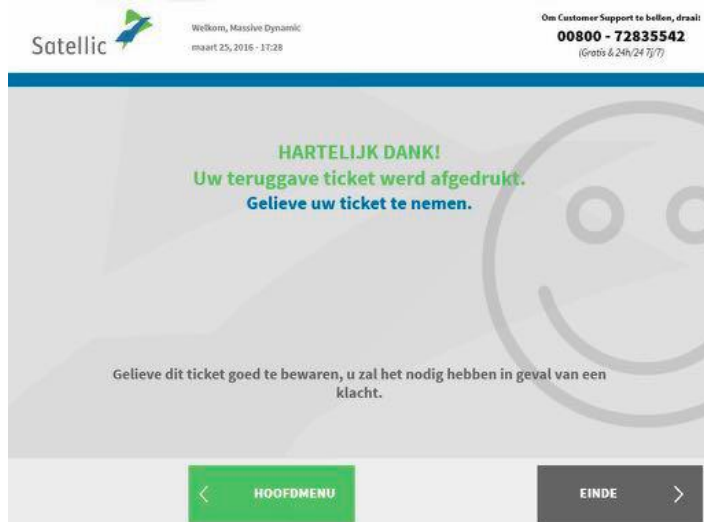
Satellic

Welkom, Massive Dynamic
maart 25, 2016 - 17:28

Om Customer Support te bellen, draai:
00800 - 72835542
(Gratis & 24h/24 7j/7)

HARTELIJK DANK!
Uw teruggave ticket werd afgedrukt.
Gelieve uw ticket te nemen.

Gelieve dit ticket goed te bewaren, u zal het nodig hebben in geval van een klacht.

HOOFDMENU

EINDE